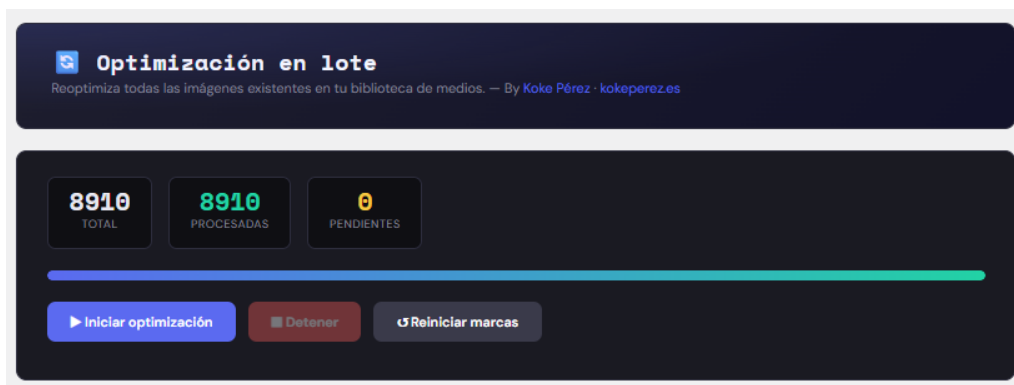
Optimización en lote

Reoptimiza todas las imágenes existentes en tu biblioteca de medios. — By Koke Pérez · kokeperez.es

8910
TOTAL

8910
PROCESADAS

0
PENDIENTES

▶ Iniciar optimización

Detener

↺ Reiniciar marcas